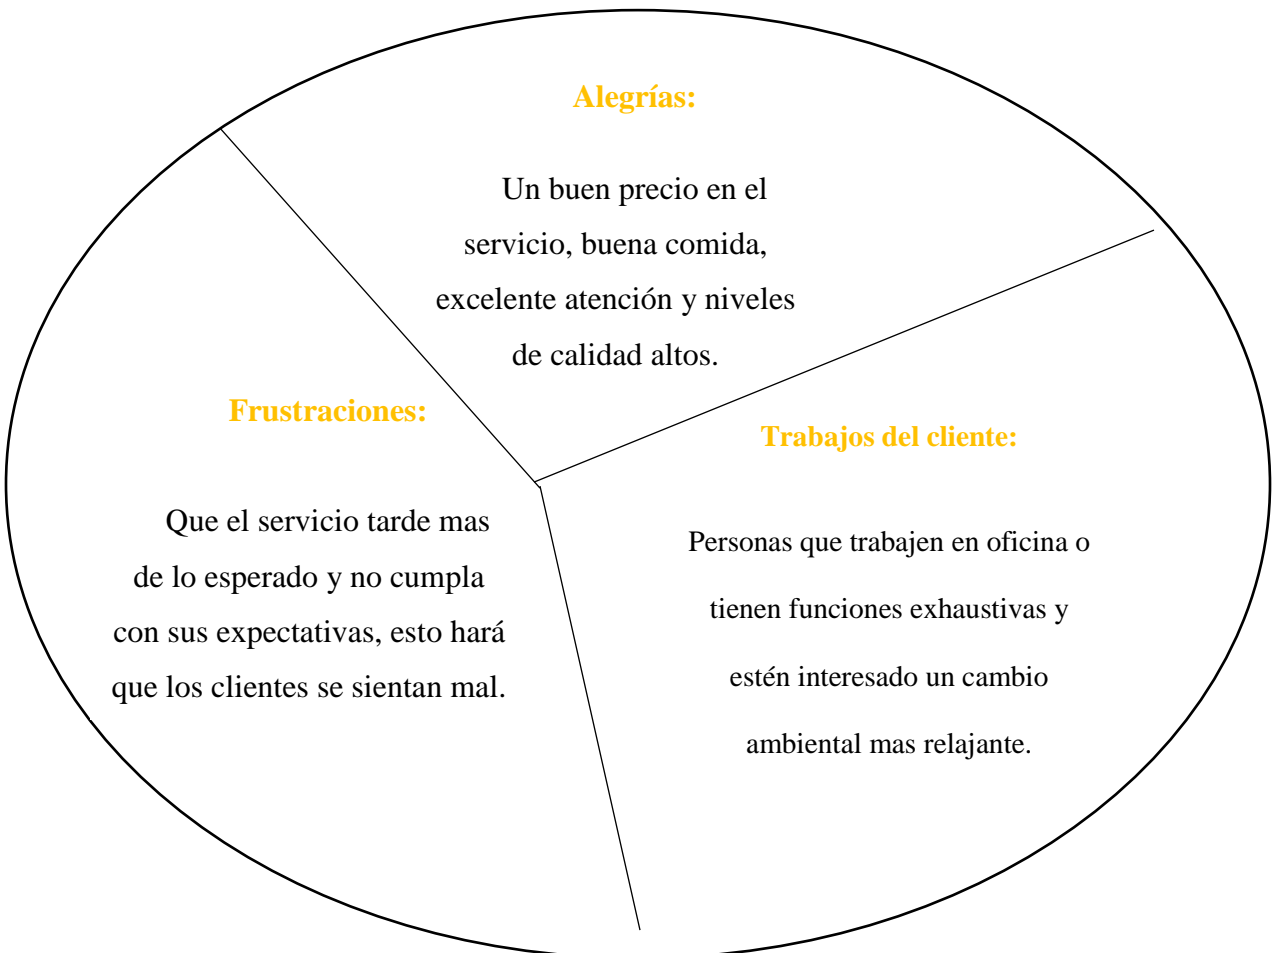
Alegrías:

Un buen precio en el servicio, buena comida, excelente atención y niveles de calidad altos.

Frustraciones:

Que el servicio tarde mas de lo esperado y no cumpla con sus expectativas, esto hará que los clientes se sientan mal.

Trabajos del cliente:

Personas que trabajen en oficina o tienen funciones exhaustivas y estén interesado un cambio ambiental mas relajante.